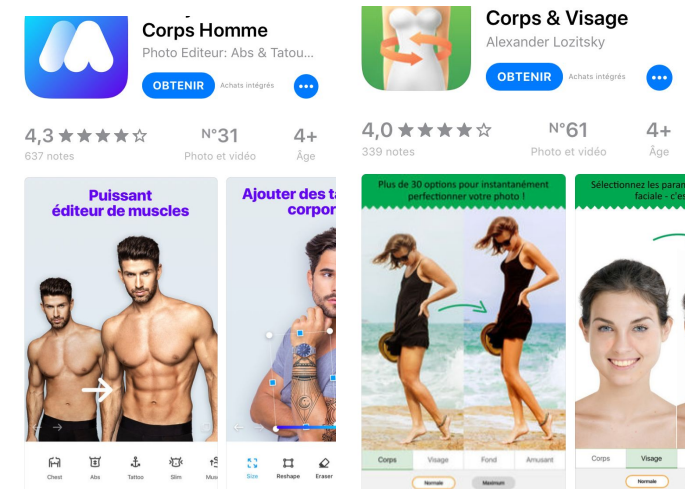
Corps Homme
Photo Editeur: Abs & Tatou...
OBTENIR
Achats intégrés
4,3 ★★★★☆
637 notes
N°31
Photo et vidéo
4+
Âge

Puissant éditeur de muscles
Chest
Abs
Tattoo
Slim
Mus

Ajouter des ta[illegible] corpo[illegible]
Size
Reshape
Eraser

Corps & Visage
Alexander Lozitsky
OBTENIR
Achats intégrés
4,0 ★★★★☆
339 notes
N°61
Photo et vidéo
4+
Âge

Plus de 30 options pour instantanément perfectionner votre photo !
Corps
Visage
Fond
Amusant
Normale
Maximum

Sélectionnez les para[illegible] faciale - c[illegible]
Corps
Visage
Normale